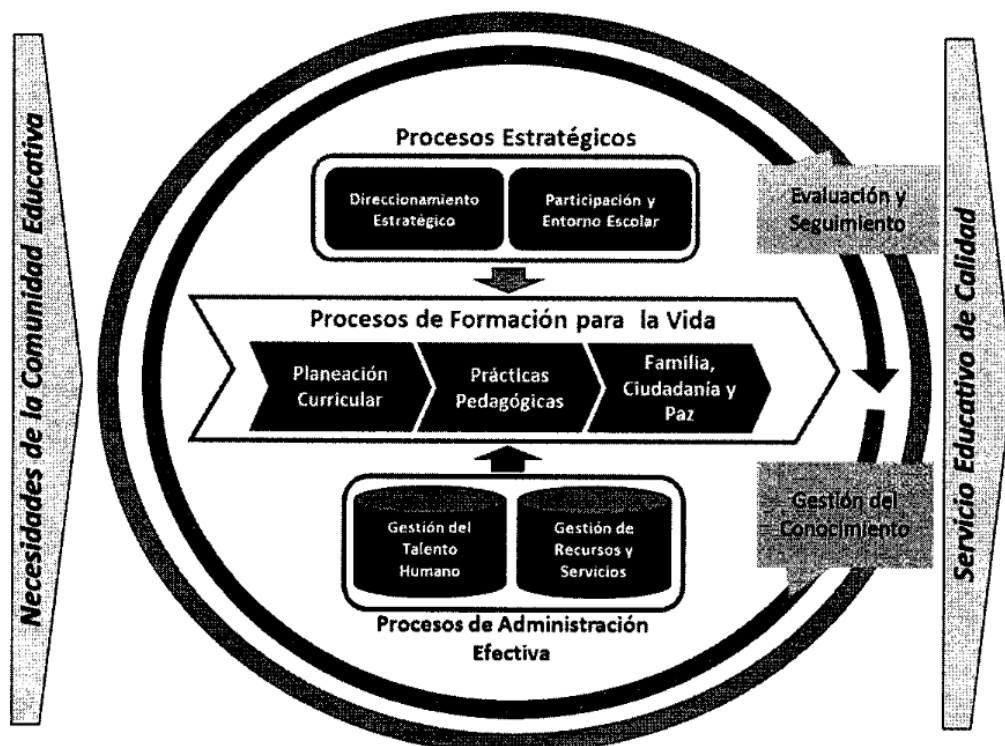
Necesidades de la Comunidad Educativa

Procesos Estratégicos

Direccionamiento Estratégico

Participación y Entorno Escolar

Evaluación y Seguimiento

Procesos de Formación para la Vida

Planeación Curricular

Prácticas Pedagógicas

Familia, Ciudadanía y Paz

Gestión del Talento Humano

Gestión de Recursos y Servicios

Gestión del Conocimiento

Procesos de Administración Efectiva

Servicio Educativo de Calidad